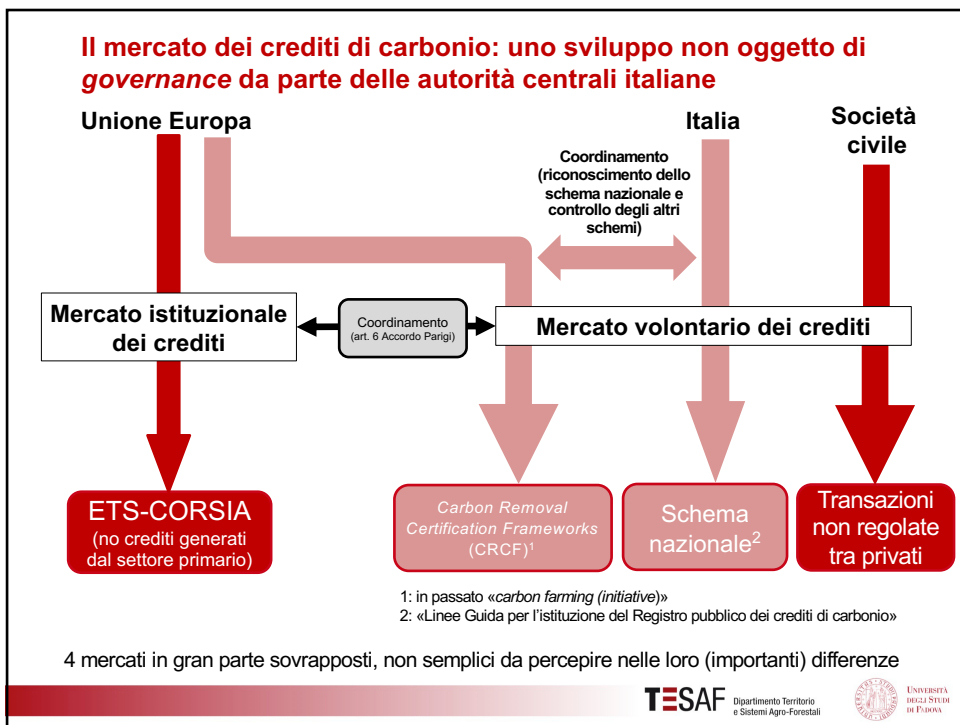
Il mercato dei crediti di carbonio: uno sviluppo non oggetto di *governance* da parte delle autorità centrali italiane

Unione Europa

Italia

Società civile

Coordinamento (riconoscimento dello schema nazionale e controllo degli altri schemi)

Mercato istituzionale dei crediti

Coordinamento (art. 6 Accordo Parigi)

Mercato volontario dei crediti

ETS-CORSIA (no crediti generati dal settore primario)

*Carbon Removal Certification Frameworks* (CRCF)$^1$

Schema nazionale$^2$

Transazioni non regolate tra privati

1: in passato «*carbon farming (initiative)*»
2: «Linee Guida per l'istituzione del Registro pubblico dei crediti di carbonio»

4 mercati in gran parte sovrapposti, non semplici da percepire nelle loro (importanti) differenze

TESAF Dipartimento Territorio e Sistemi Agro-Forestali

Università degli Studi di Padova